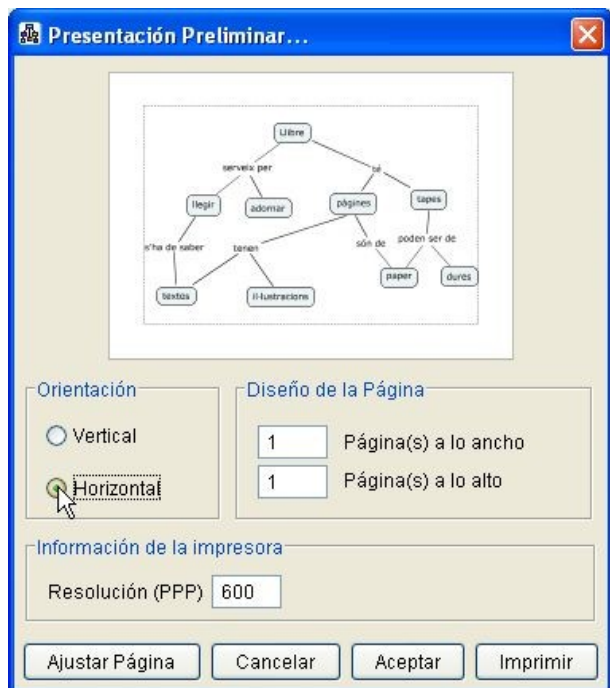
Presentación Preliminar...

Llibre
serveix per
té
llegir
adornar
pàgines
tapes
s'ha de saber
tenen
són de
poden ser de
paper
dures
textos
il·lustracions

Orientación
Vertical
Horizontal

Diseño de la Página
1 Página(s) a lo ancho
1 Página(s) a lo alto

Información de la impresora
Resolución (PPP) 600

Ajustar Página
Cancelar
Aceptar
Imprimir